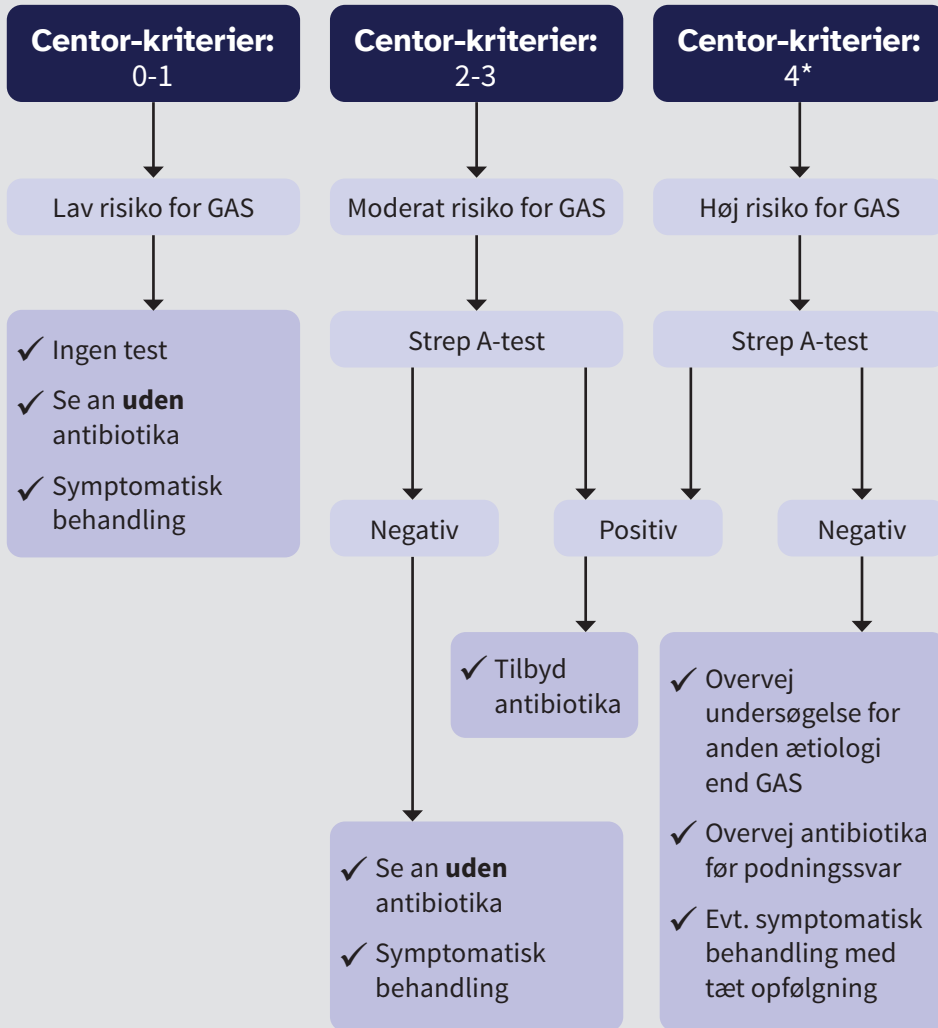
**Centor-kriterier:** 0-1

**Centor-kriterier:** 2-3

**Centor-kriterier:** 4*

Lav risiko for GAS

Moderat risiko for GAS

Høj risiko for GAS

✓ Ingen test
✓ Se an **uden** antibiotika
✓ Symptomatisk behandling

Strep A-test

Strep A-test

Negativ

Positiv

Negativ

✓ Tilbyd antibiotika

✓ Overvej undersøgelse for anden ætiologi end GAS
✓ Overvej antibiotika før podningssvar
✓ Evt. symptomatisk behandling med tæt opfølgning

✓ Se an **uden** antibiotika
✓ Symptomatisk behandling